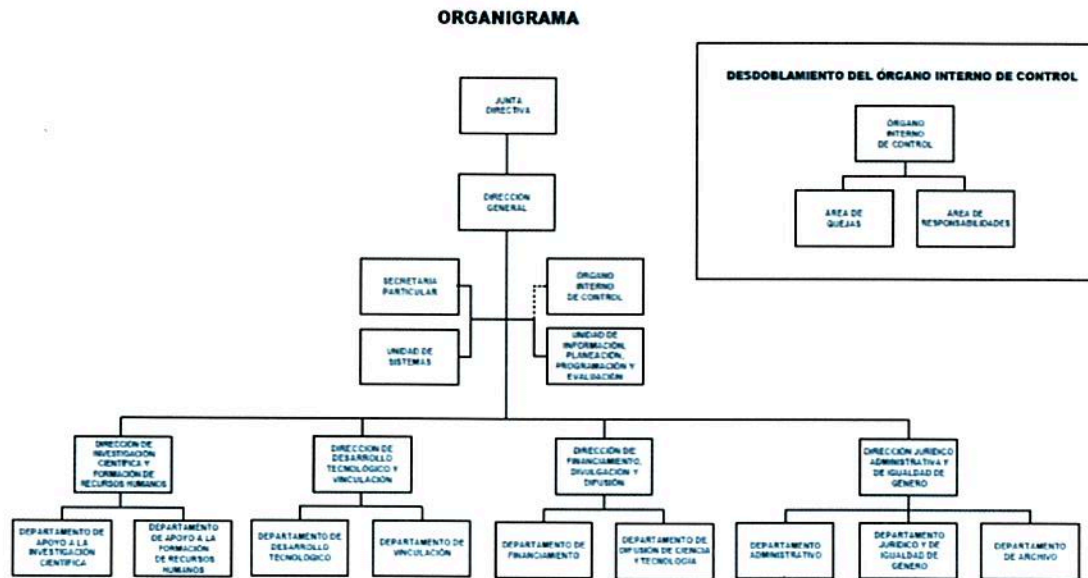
ORGANIGRAMA

DESDOBLAMIENTO DEL ÓRGANO INTERNO DE CONTROL

ÓRGANO INTERNO DE CONTROL

ÁREA DE QUEJAS

ÁREA DE RESPONSABILIDADES

JUNTA DIRECTIVA

DIRECCIÓN GENERAL

SECRETARIA PARTICULAR

UNIDAD DE SISTEMAS

ÓRGANO INTERNO DE CONTROL

UNIDAD DE INFORMACIÓN, PLANEACIÓN, PROGRAMACIÓN Y EVALUACIÓN

DIRECCIÓN DE INVESTIGACIÓN CIENTÍFICA Y FORMACIÓN DE RECURSOS HUMANOS

DIRECCIÓN DE DESARROLLO TECNOLÓGICO Y VINCULACIÓN

DIRECCIÓN DE FINANCIAMIENTO, DIVULGACIÓN Y DIFUSIÓN

DIRECCIÓN JURÍDICO ADMINISTRATIVA Y DE IGUALDAD DE GÉNERO

DEPARTAMENTO DE APOYO A LA INVESTIGACIÓN CIENTÍFICA

DEPARTAMENTO DE APOYO A LA FORMACIÓN DE RECURSOS HUMANOS

DEPARTAMENTO DE DESARROLLO TECNOLÓGICO

DEPARTAMENTO DE VINCULACIÓN

DEPARTAMENTO DE FINANCIAMIENTO

DEPARTAMENTO DE DIFUSIÓN DE CIENCIA Y TECNOLOGÍA

DEPARTAMENTO ADMINISTRATIVO

DEPARTAMENTO JURÍDICO Y DE IGUALDAD DE GÉNERO

DEPARTAMENTO DE ARCHIVO